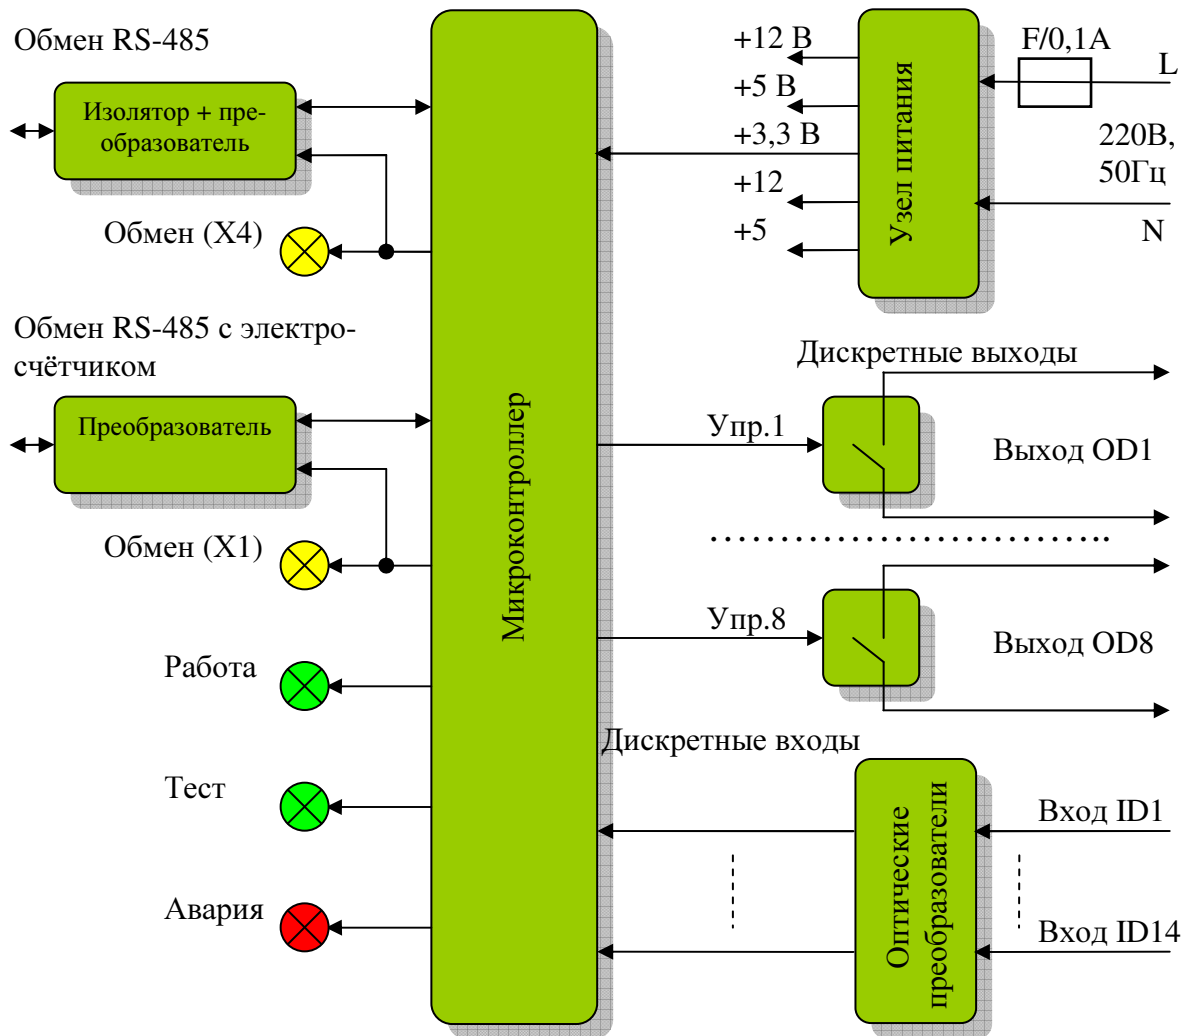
Обмен RS-485

Изолятор + преобразователь

Обмен (X4)

Обмен RS-485 с электросчётчиком

Преобразователь

Обмен (X1)

Работа

Тест

Авария

Микроконтроллер

+12 В

+5 В

+3,3 В

+12

+5

Узел питания

F/0,1A

L

220В, 50Гц

N

Дискретные выходы

Упр.1

Выход OD1

Упр.8

Выход OD8

Дискретные входы

Оптические преобразователи

Вход ID1

Вход ID14